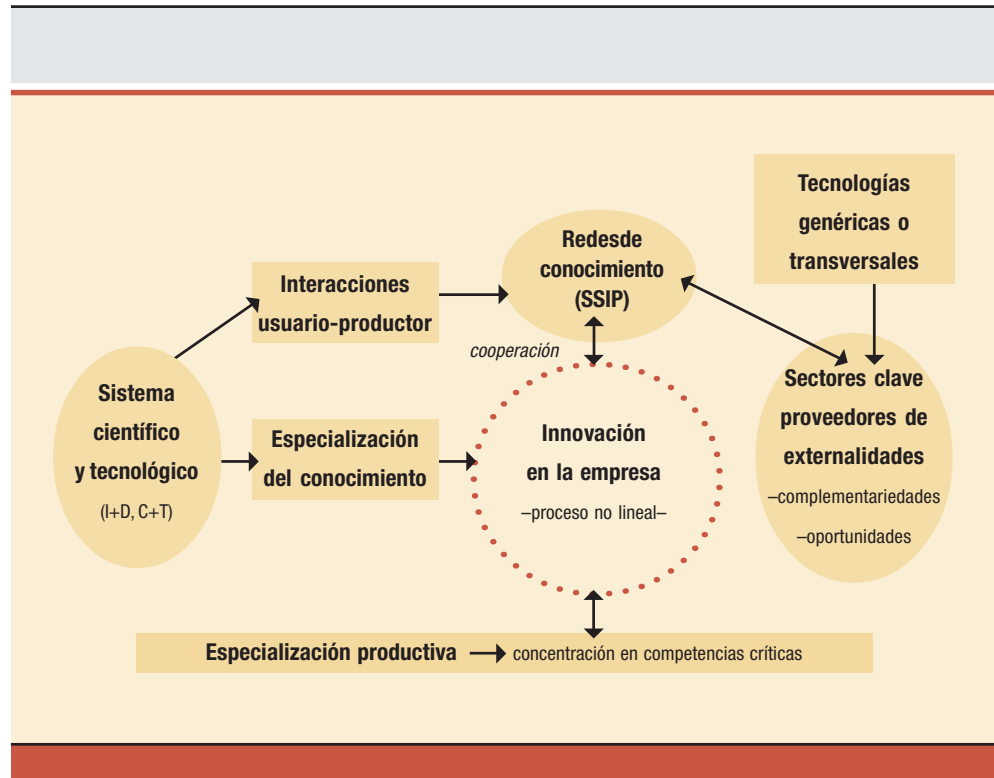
Tecnologías genéricas o transversales

Redesde conocimiento (SSIP)

Interacciones usuario-productor

cooperación

Sistema científico y tecnológico (I+D, C+T)

Especialización del conocimiento

Innovación en la empresa –proceso no lineal–

Sectores clave proveedores de externalidades –complementariedades –oportunidades

Especialización productiva → concentración en competencias críticas